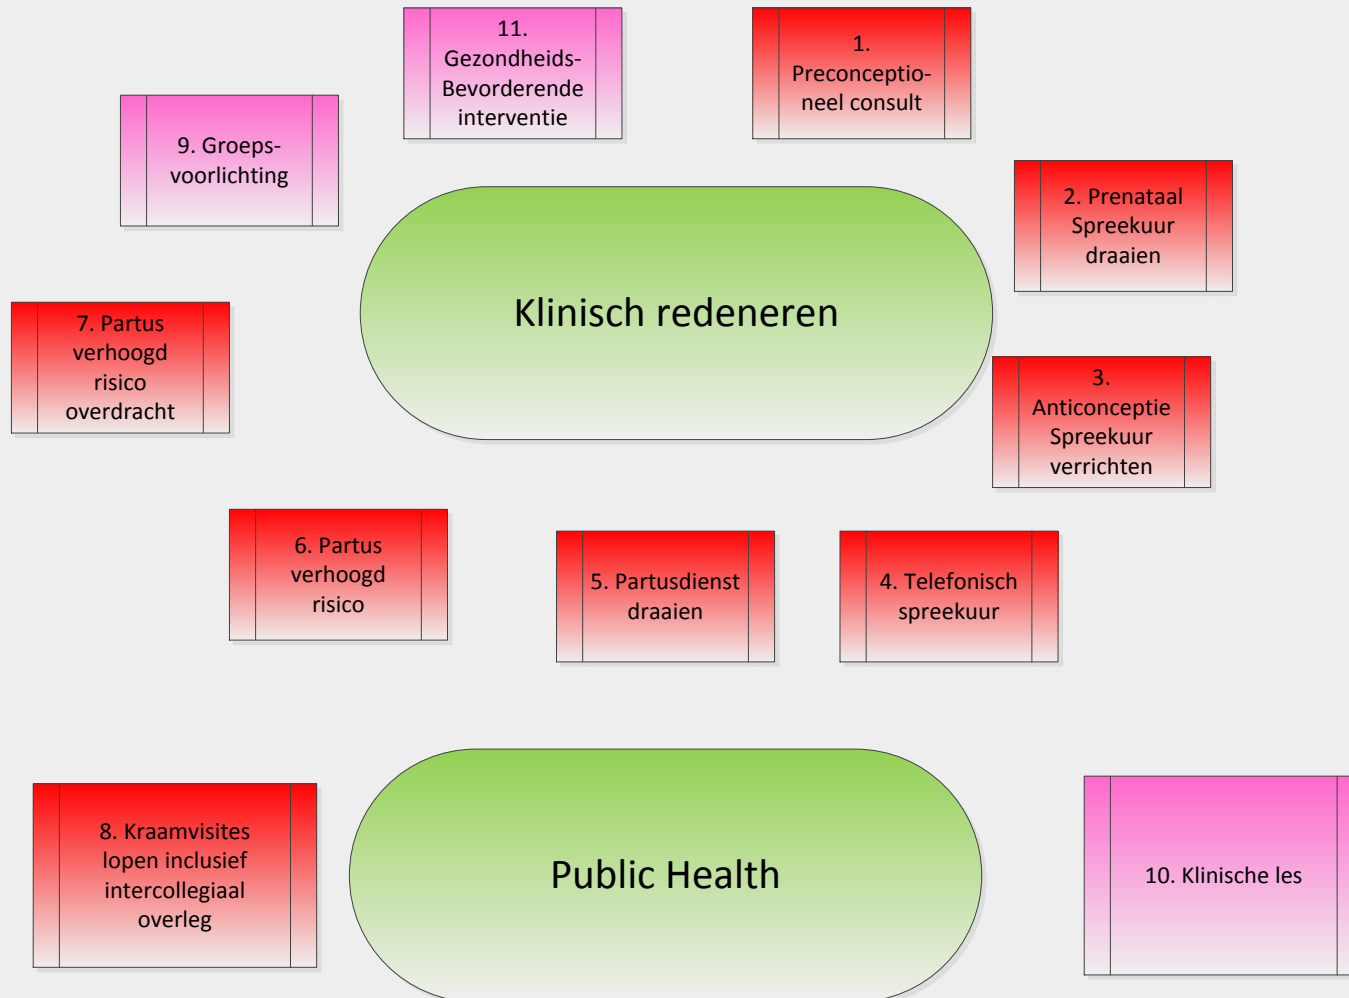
11. Gezondheids-Bevorderende interventie

1. Preconceptioneel consult

9. Groeps-voorlichting

2. Prenataal Spreekuur draaien

Klinisch redeneren

7. Partus verhoogd risico overdracht

3. Anticonceptie Spreekuur verrichten

6. Partus verhoogd risico

5. Partusdienst draaien

4. Telefonisch spreekuur

8. Kraamvisites lopen inclusief intercollegiaal overleg

Public Health

10. Klinische les